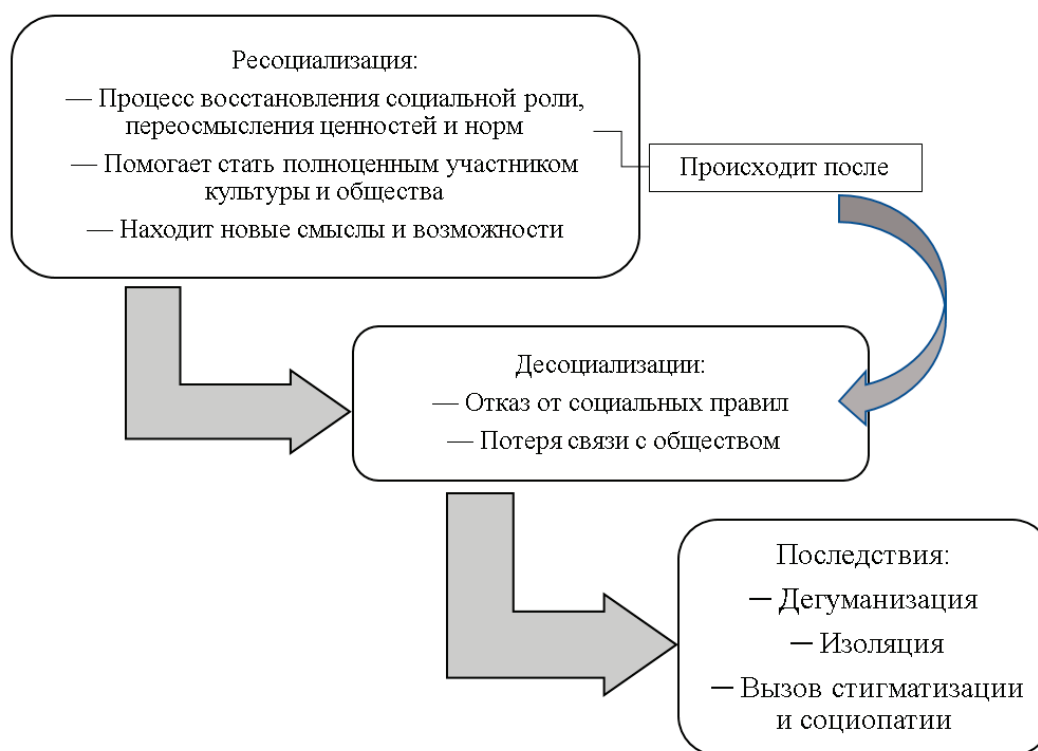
Ресоциализация:
— Процесс восстановления социальной роли, переосмысления ценностей и норм
— Помогает стать полноценным участником культуры и общества
— Находит новые смыслы и возможности

Происходит после

Десоциализации:
— Отказ от социальных правил
— Потеря связи с обществом

Последствия:
– Дегуманизация
– Изоляция
– Вызов стигматизации и социопатии